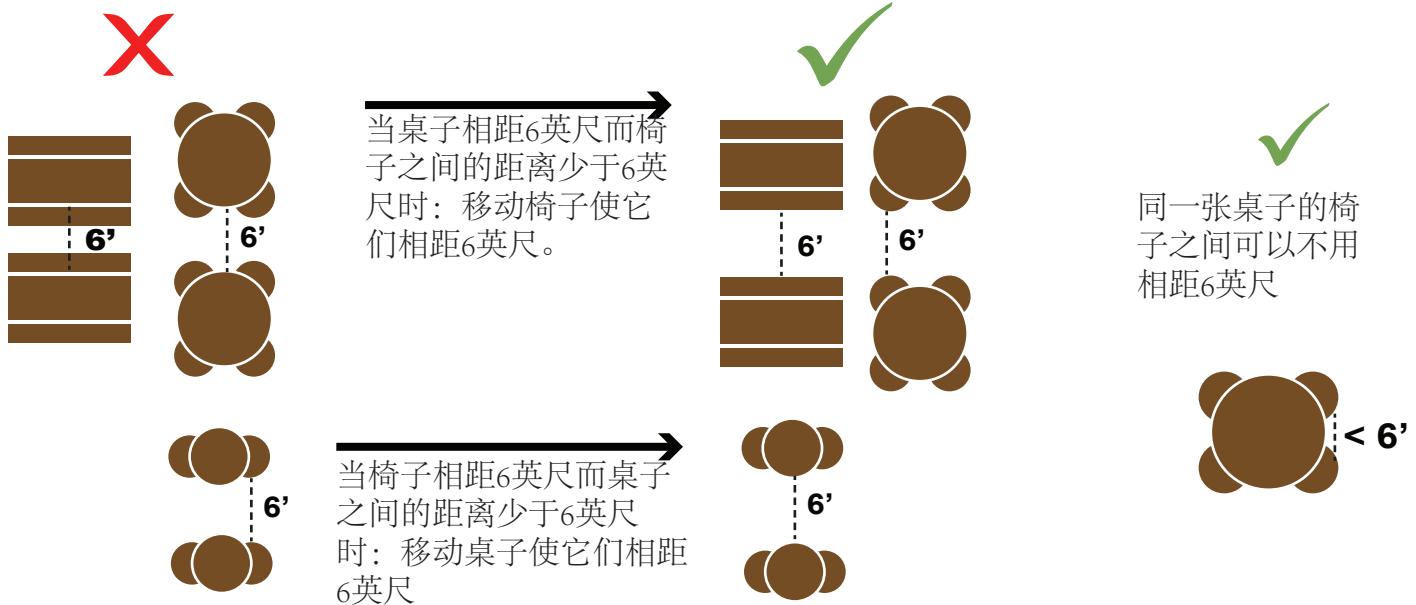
6’

6’

当桌子相距6英尺而椅子之间的距离少于6英尺时：移动椅子使它们相距6英尺。

6’

6’

同一张桌子的椅子之间可以不用相距6英尺

6’

当椅子相距6英尺而桌子之间的距离少于6英尺时：移动桌子使它们相距6英尺

6’

< 6’